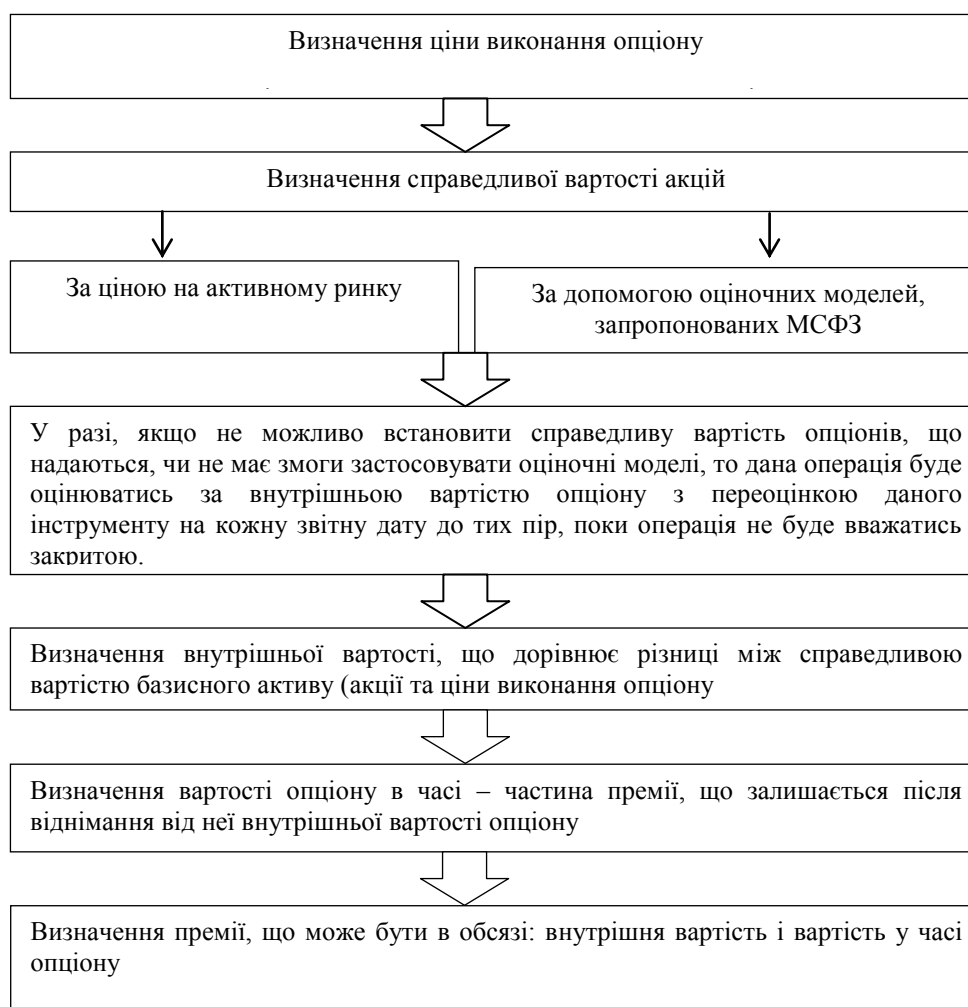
Визначення ціни виконання опціону

Визначення справедливої вартості акцій

За ціною на активному ринку

За допомогою оціночних моделей, запропонованих МСФЗ

У разі, якщо не можливо встановити справедливу вартість опціонів, що надаються, чи не має змоги застосовувати оціночні моделі, то дана операція буде оцінюватись за внутрішньою вартістю опціону з переоцінкою даного інструменту на кожну звітну дату до тих пір, поки операція не буде вважатись закритою.

Визначення внутрішньої вартості, що дорівнює різниці між справедливою вартістю базисного активу (акції та ціни виконання опціону

Визначення вартості опціону в часі – частина премії, що залишається після віднімання від неї внутрішньої вартості опціону

Визначення премії, що може бути в обсязі: внутрішня вартість і вартість у часі опціону